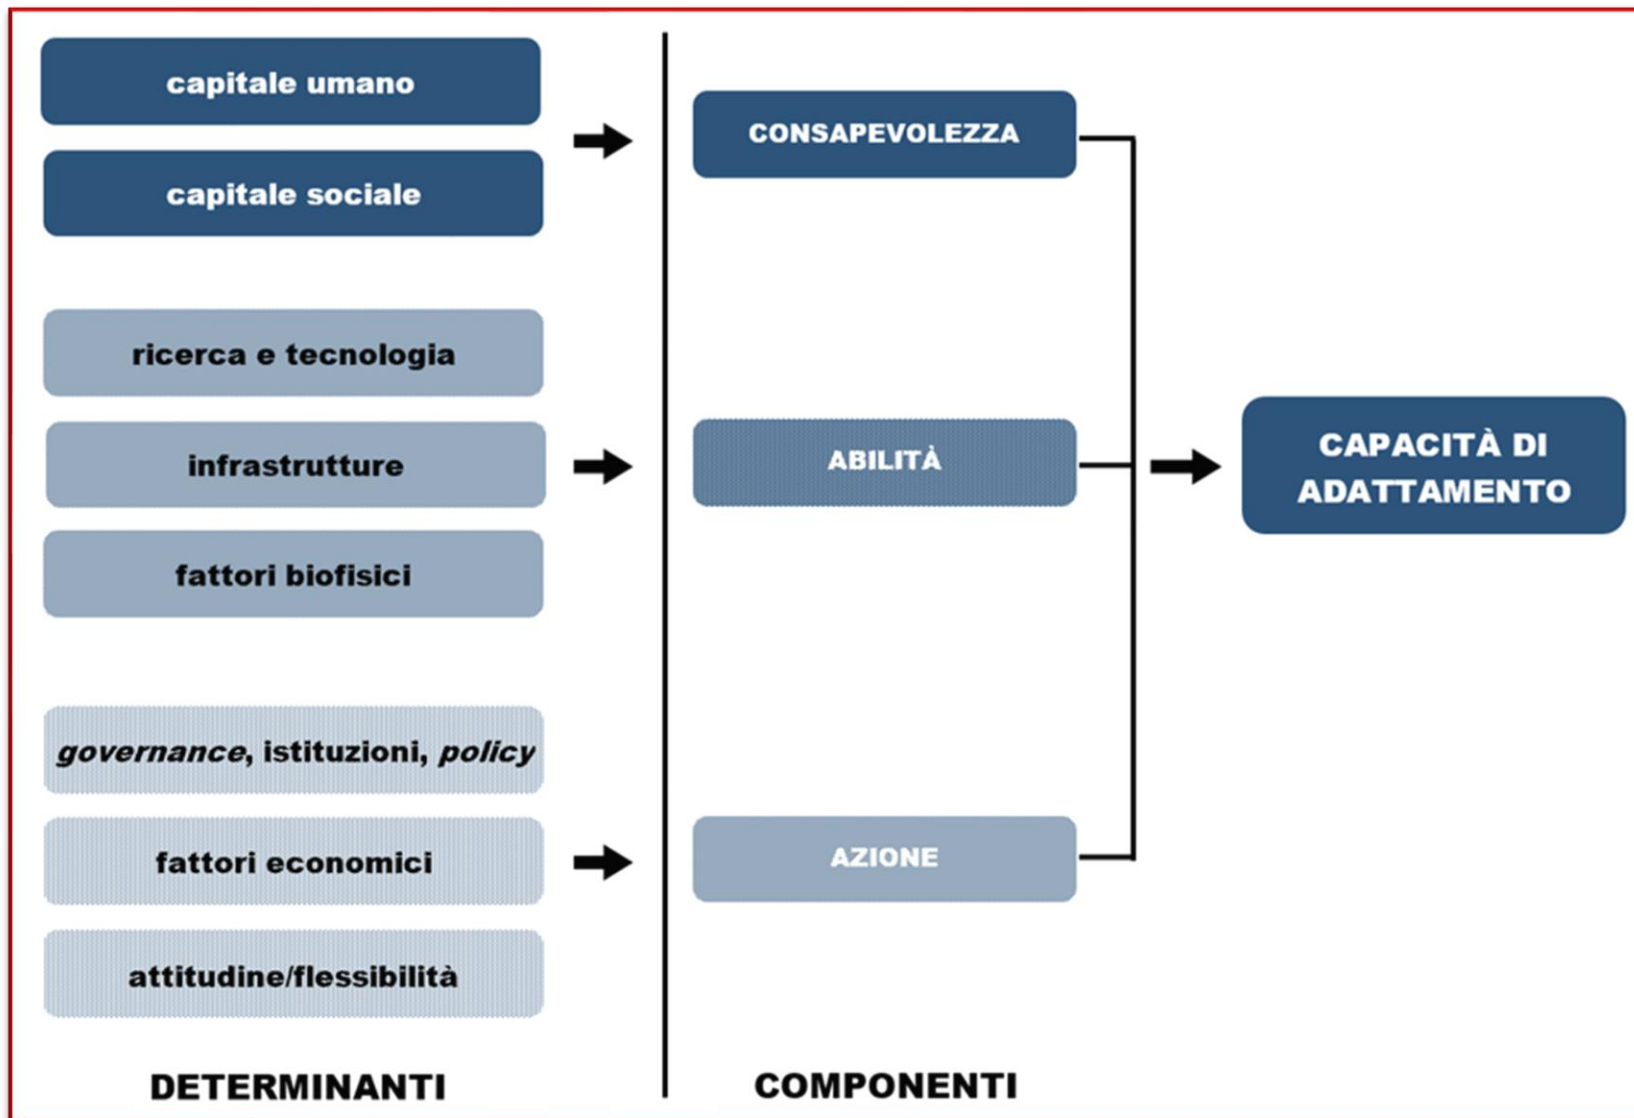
capitale umano

capitale sociale

CONSAPEVOLEZZA

ricerca e tecnologia

infrastrutture

fattori biofisici

ABILITÀ

CAPACITÀ DI ADATTAMENTO

*governance*, istituzioni, *policy*

fattori economici

attitudine/flessibilità

AZIONE

DETERMINANTI

COMPONENTI